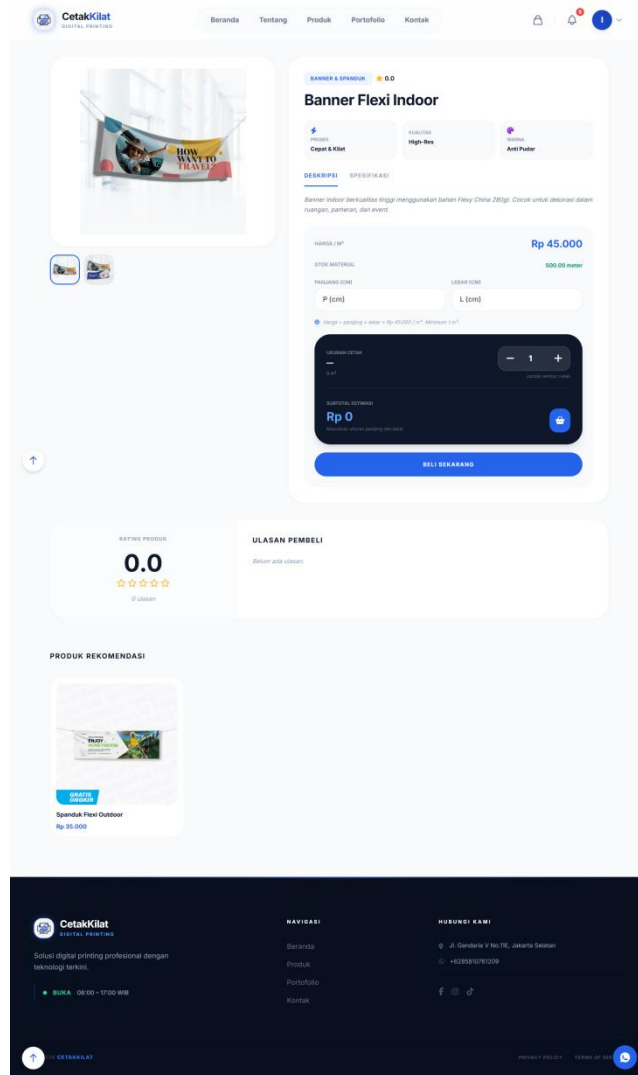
CetakKilat
DIGITAL PRINTING

Beranda Tentang Produk Portofolio Kontak

I

HOW WANT TO TRAVEL?

BANNER & SPANDUK ★ 0.0

Banner Flexi Indoor

PROSES
Cepat & Kilat

KUALITAS
High-Res

WARNA
Anti Pudar

DESKRIPSI SPESIFIKASI

Banner indoor berkualitas tinggi menggunakan bahan Flexy China 280gr. Cocok untuk dekorasi dalam ruangan, pameran, dan event.

HARGA / M²
Rp 45.000

STOK MATERIAL
500.00 meter

PANJANG (CM)
P (cm)

LEBAR (CM)
L (cm)

Harga = panjang × lebar × Rp 45.000 / m². Minimum 1 m².

UKURAN CETAK
—
0 m²

1

SUBTOTAL ESTIMASI
Rp 0
Masukkan ukuran panjang dan lebar

BELI SEKARANG

RATING PRODUK
0.0
☆☆☆☆☆
0 ulasan

ULASAN PEMBELI
Belum ada ulasan.

PRODUK REKOMENDASI

ENJOY
GRATIS ONGKIR
Spanduk Flexi Outdoor
Rp 35.000

CetakKilat
DIGITAL PRINTING
Solusi digital printing profesional dengan teknologi terkini.
BUKA 08:00 - 17:00 WIB

NAVIGASI
Beranda
Produk
Portofolio
Kontak

HUBUNGI KAMI
Jl. Gandaria V No.11E, Jakarta Selatan
+6285810761209

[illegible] CETAKKILAT

PRIVACY POLICY TERMS OF SER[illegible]